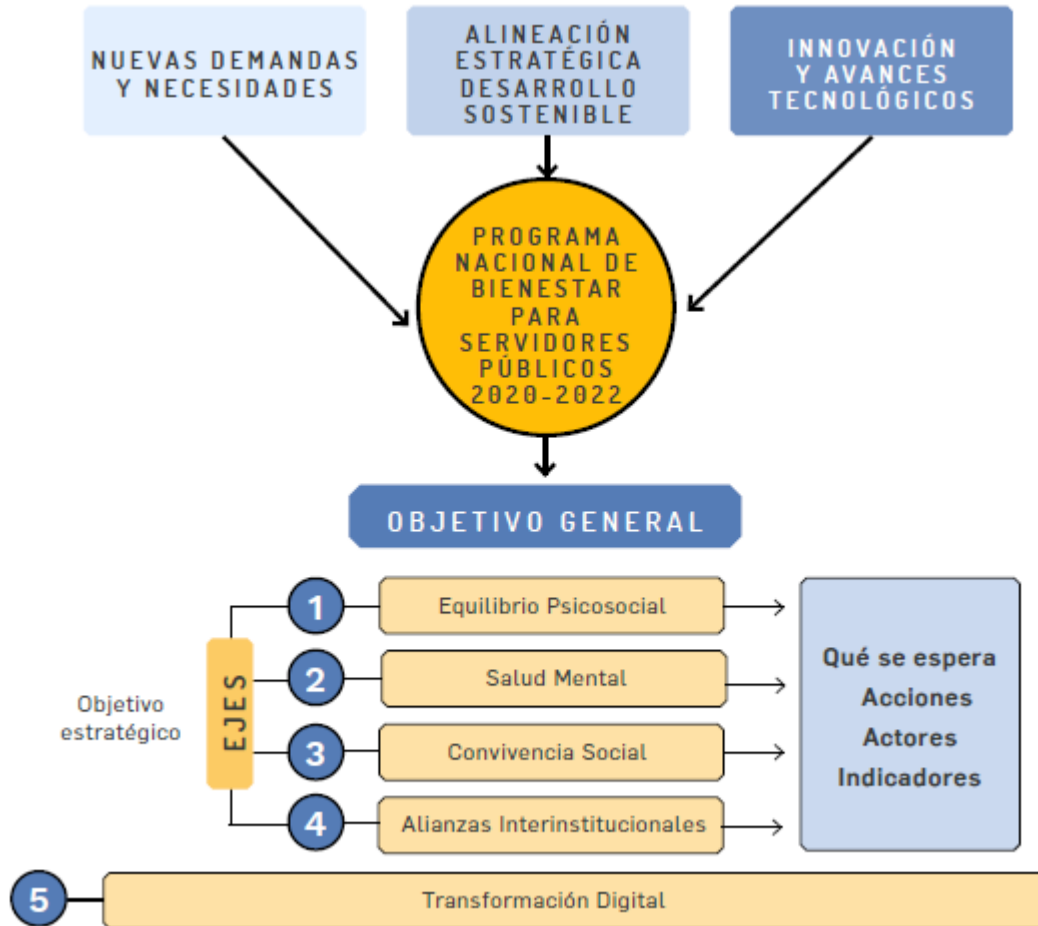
NUEVAS DEMANDAS Y NECESIDADES

ALINEACIÓN ESTRATÉGICA DESARROLLO SOSTENIBLE

INNOVACIÓN Y AVANCES TECNOLÓGICOS

PROGRAMA NACIONAL DE BIENESTAR PARA SERVIDORES PÚBLICOS 2020-2022

OBJETIVO GENERAL

Objetivo estratégico

EJES

1 Equilibrio Psicosocial

2 Salud Mental

3 Convivencia Social

4 Alianzas Interinstitucionales

Qué se espera
Acciones
Actores
Indicadores

5 Transformación Digital